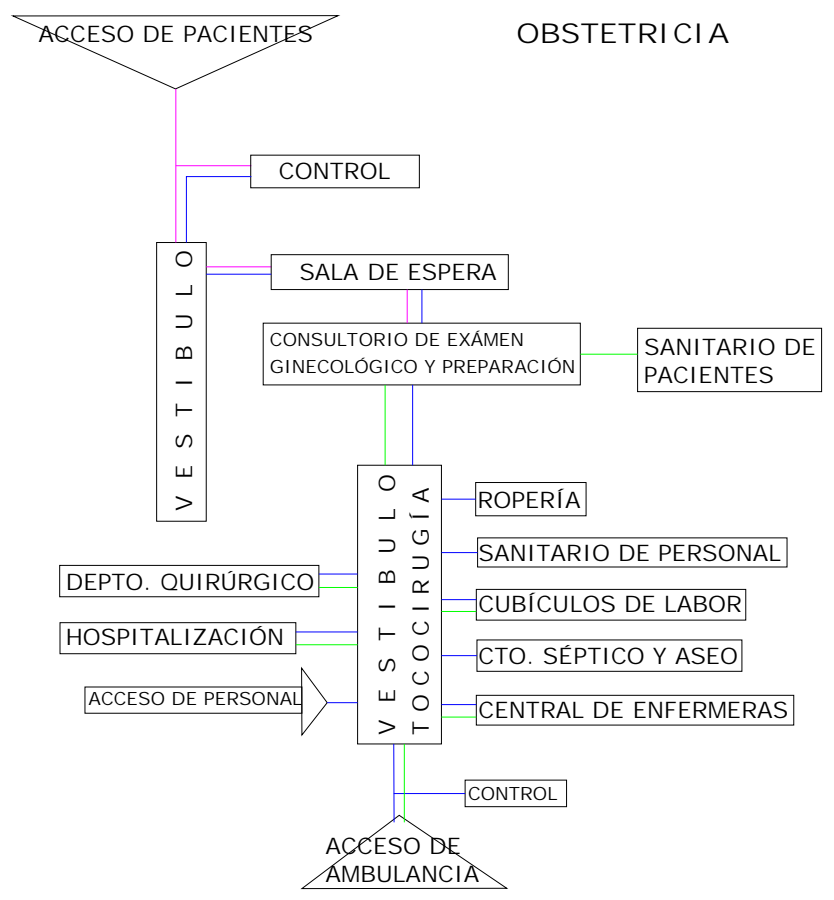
OBSTETRICIA

ACCESO DE PACIENTES

CONTROL

VESTIBULO

SALA DE ESPERA

CONSULTORIO DE EXÁMEN GINECOLÓGICO Y PREPARACIÓN

SANITARIO DE PACIENTES

VESTIBULO TOCOCIRUGÍA

ROPERÍA

SANITARIO DE PERSONAL

DEPTO. QUIRÚRGICO

CUBÍCULOS DE LABOR

HOSPITALIZACIÓN

CTO. SÉPTICO Y ASEO

ACCESO DE PERSONAL

CENTRAL DE ENFERMERAS

CONTROL

ACCESO DE AMBULANCIA